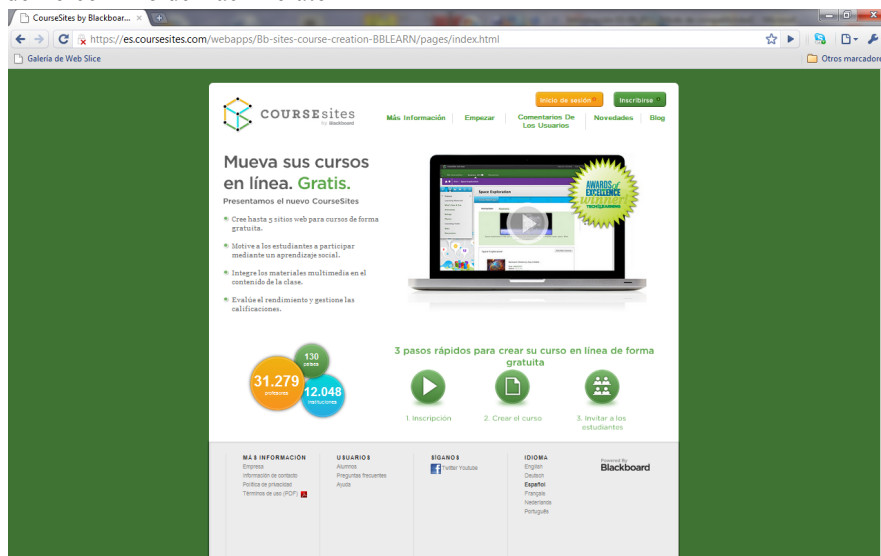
CourseSites by Blackboar... ×

https://es.coursesites.com/webapps/Bb-sites-course-creation-BBLEARN/pages/index.html

Galería de Web Slice

Otros marcadores

COURSEsites by Blackboard

Inicio de sesión

Inscribirse

Más Información

Empezar

Comentarios De Los Usuarios

Novedades

Blog

Mueva sus cursos en línea. Gratis.

Presentamos el nuevo CourseSites

Cree hasta 5 sitios web para cursos de forma gratuita.

Motive a los estudiantes a participar mediante un aprendizaje social.

Integre los materiales multimedia en el contenido de la clase.

Evalúe el rendimiento y gestione las calificaciones.

AWARDS OF EXCELLENCE winner! TECHLEARNING

Space Exploration

31.279 profesores

130 países

12.048 instituciones

3 pasos rápidos para crear su curso en línea de forma gratuita

1. Inscripción

2. Crear el curso

3. Invitar a los estudiantes

MÁS INFORMACIÓN
Empresa
Información de contacto
Política de privacidad
Términos de uso (PDF)

USUARIOS
Alumnos
Preguntas frecuentes
Ayuda

SÍGANOS
Twitter Youtube

IDIOMA
English
Deutsch
Español
Français
Nederlands
Português

Powered by Blackboard